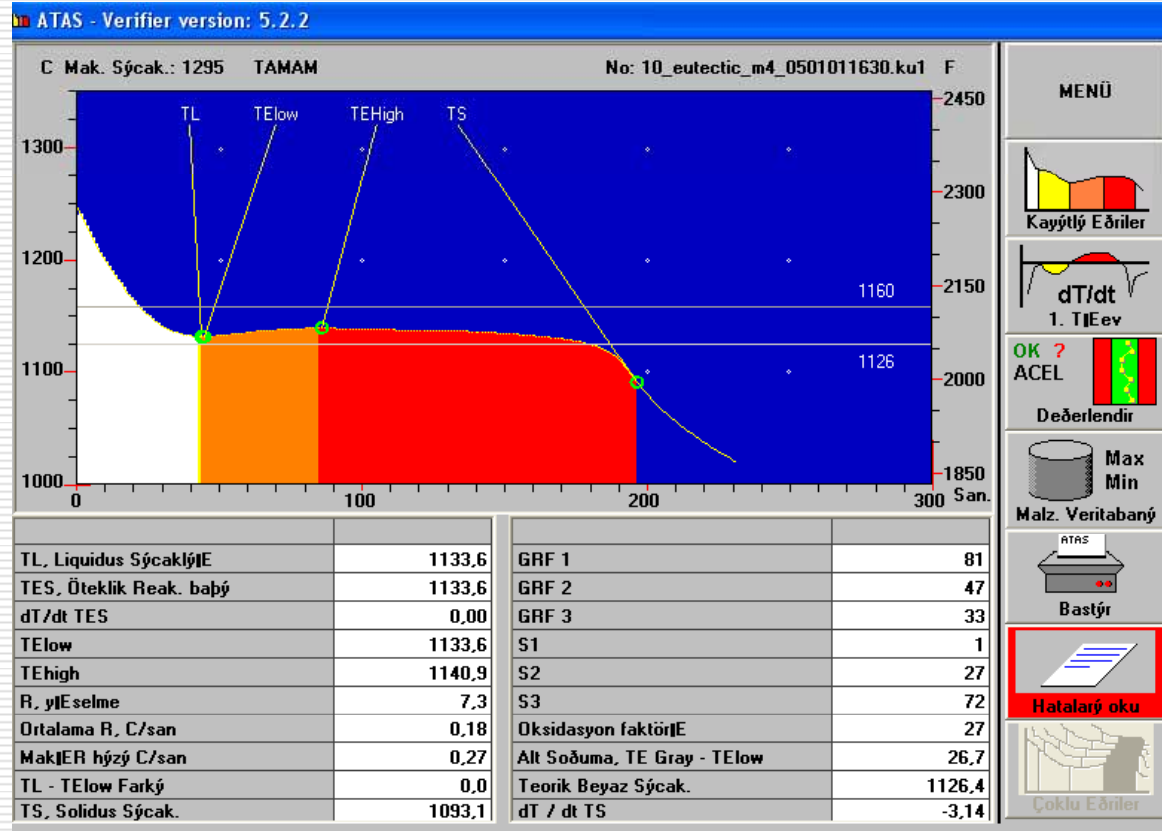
ATAS - Verifier version: 5.2.2

C Mak. Sýcak.: 1295 TAMAM

No: 10_eutectic_m4_0501011630.ku1 F

MENÜ

TL TElow TEhigh TS

1300
1200
1100
1000

2450
2300
2150
2000
1850

1160
1126

0 100 200 300 San.

Kayýtlý Eðriler

dT/dt
1. T|Eev

OK ? ACEL

Deðerlendir

Max Min

Malz. Veritabaný

ATAS

Bastýr

Hatalarý oku

Çoklu Eðriler

| | |
|---|---|
| TL, Liquidus Sýcaklý|E | 1133,6 |
| TES, Öteklik Reak. baþý | 1133,6 |
| dT/dt TES | 0,00 |
| TElow | 1133,6 |
| TEhigh | 1140,9 |
| R, y|Eselme | 7,3 |
| Ortalama R, C/san | 0,18 |
| Mak|ER hýzý C/san | 0,27 |
| TL - TElow Farký | 0,0 |
| TS, Solidus Sýcak. | 1093,1 |

| | |
|---|---|
| GRF 1 | 81 |
| GRF 2 | 47 |
| GRF 3 | 33 |
| S1 | 1 |
| S2 | 27 |
| S3 | 72 |
| Oksidasyon faktör|E | 27 |
| Alt Soðuma, TE Gray - TElow | 26,7 |
| Teorik Beyaz Sýcak. | 1126,4 |
| dT / dt TS | -3,14 |